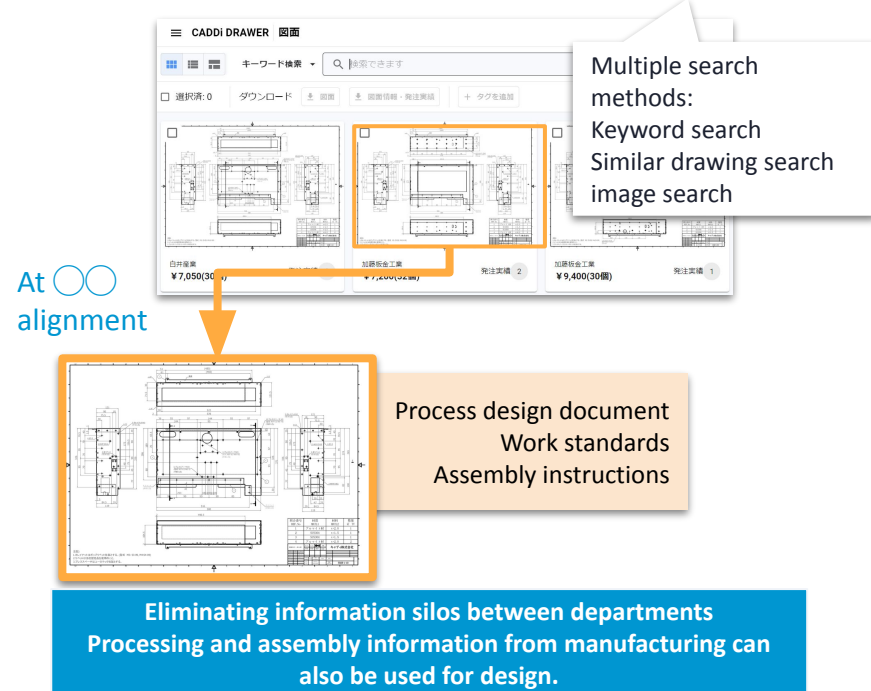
CADDi DRAWER 図面

キーワード検索

検索できます

選択済: 0

ダウンロード

図面

図面情報・発注実績

タグを追加

Multiple search methods:
Keyword search
Similar drawing search
image search

白井産業
¥7,050(30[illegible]

発注実績

加藤板金工業
¥7,200(32個)

発注実績 2

加藤板金工業
¥9,400(30個)

発注実績 1

At 〇〇 alignment

Process design document
Work standards
Assembly instructions

Eliminating information silos between departments
Processing and assembly information from manufacturing can also be used for design.